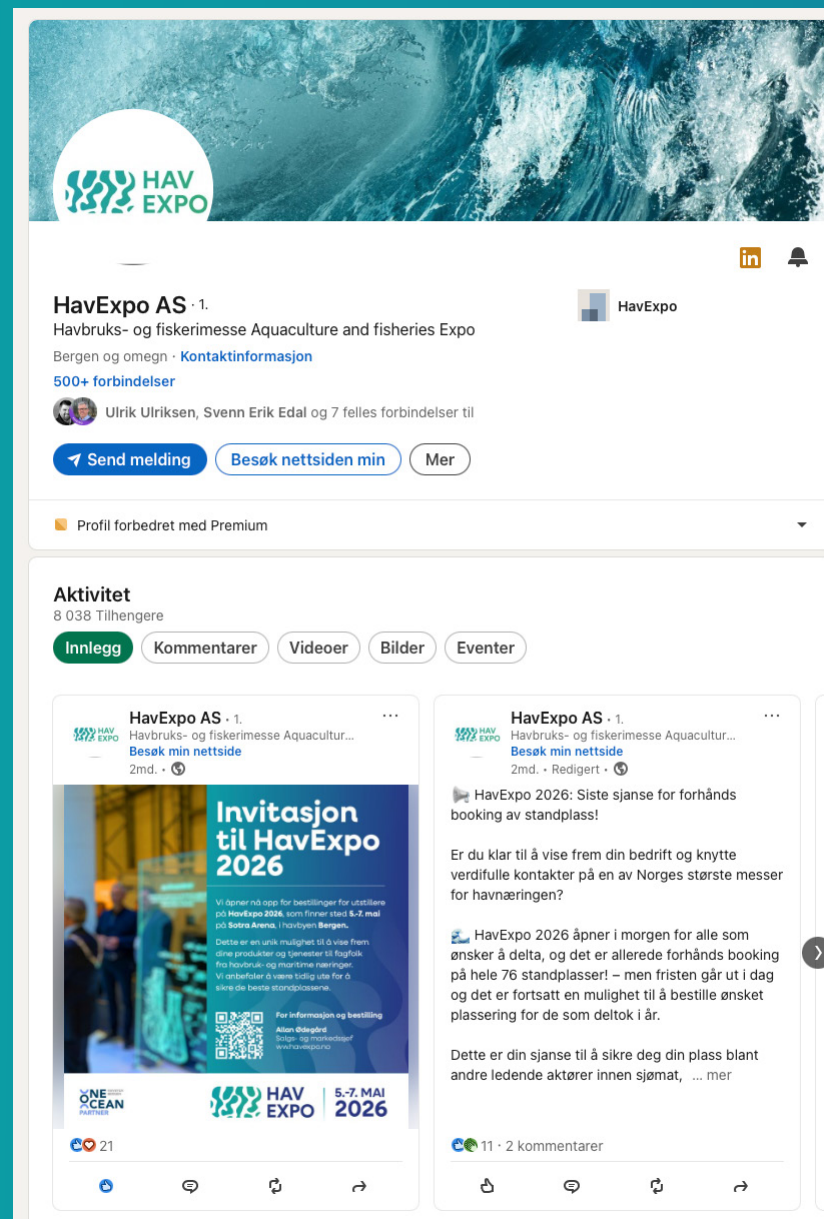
HAV EXPO

HavExpo AS · 1.
Havbruks- og fiskerimesse Aquaculture and fisheries Expo
Bergen og omegn · Kontaktinformasjon
500+ forbindelser
Ulrik Ulriksen, Svenn Erik Edal og 7 felles forbindelser til

Send melding Besøk nettsiden min Mer

HavExpo

Profil forbedret med Premium

Aktivitet
8 038 Tilhengere

Innlegg Kommentarer Videoer Bilder Eventer

HavExpo AS · 1.
Havbruks- og fiskerimesse Aquacultur...
Besøk min nettside
2md. ·

Invitasjon til HavExpo 2026

Vi åpner nå opp for bestillinger for utstillere på HavExpo 2026, som finner sted 5.-7. mai på Sotra Arena, i havbyen Bergen.

Dette er en unik mulighet til å vise frem dine produkter og tjenester til fagfolk fra havbruk- og maritime næringer. Vi anbefaler å være tidlig ute for å sikre de beste standplassene.

For informasjon og bestilling
Allan Ødegård
Salgs- og markedssjef
www.havexpo.no

ONE OCEAN PARTNER

HAV EXPO 5.-7. MAI 2026

21

HavExpo AS · 1.
Havbruks- og fiskerimesse Aquacultur...
Besøk min nettside
2md. · Redigert ·

HavExpo 2026: Siste sjanse for forhånds booking av standplass!

Er du klar til å vise frem din bedrift og knytte verdifulle kontakter på en av Norges største messer for havnæringen?

HavExpo 2026 åpner i morgen for alle som ønsker å delta, og det er allerede forhånds booking på hele 76 standplasser! – men fristen går ut i dag og det er fortsatt en mulighet til å bestille ønsket plassering for de som deltok i år.

Dette er din sjanse til å sikre deg din plass blant andre ledende aktører innen sjømat, ... mer

11 · 2 kommentarer